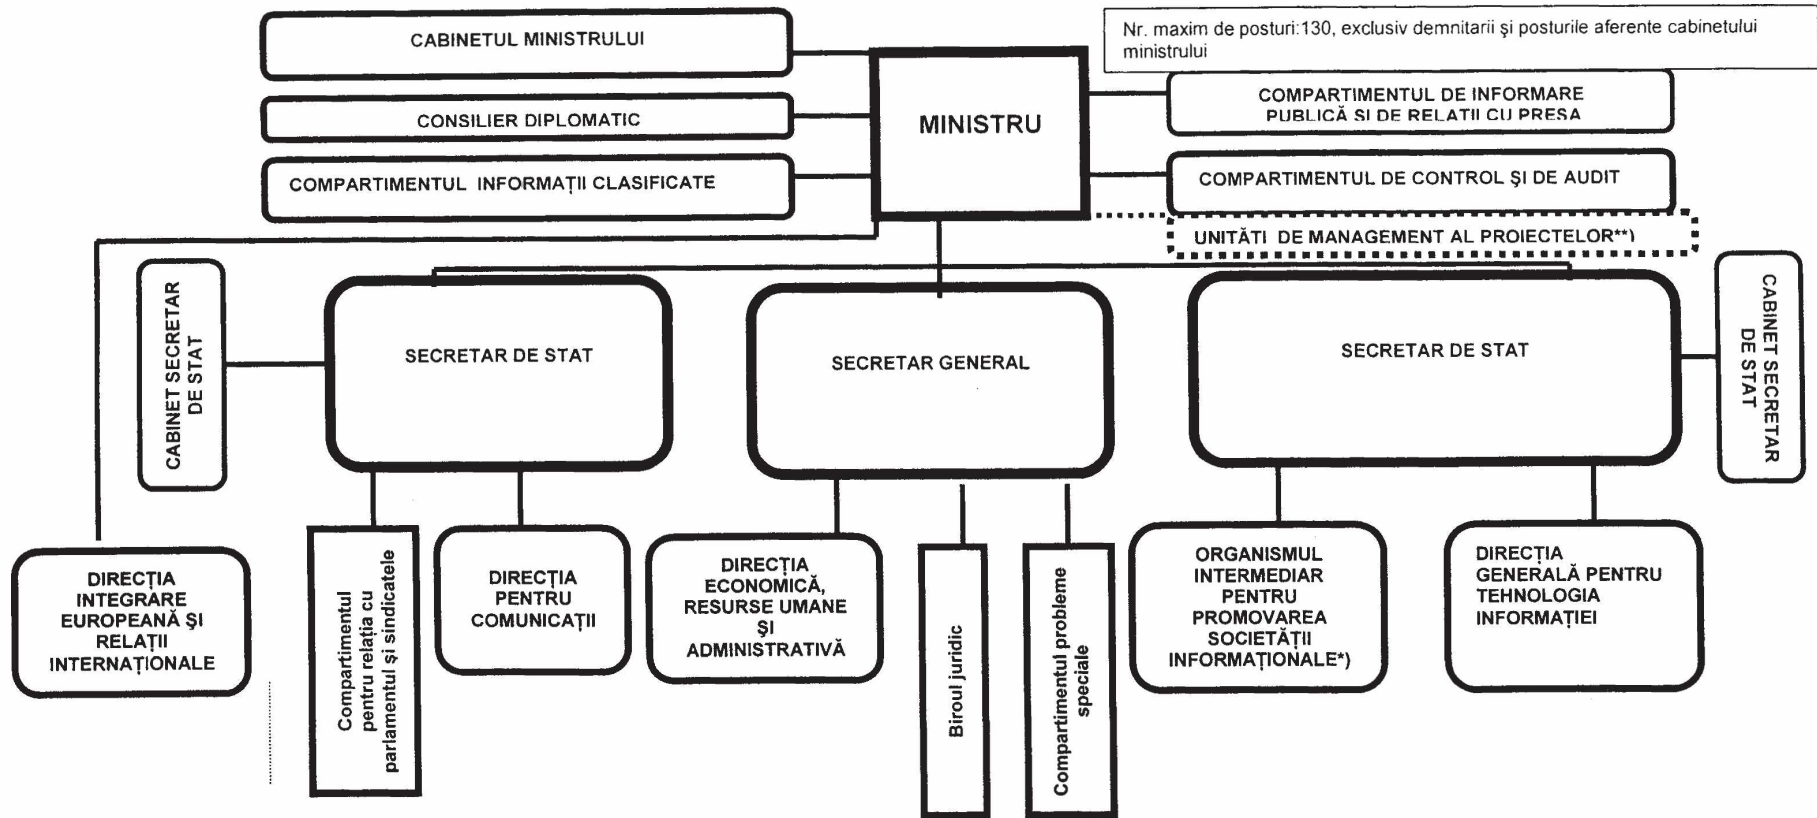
Nr. maxim de posturi:130, exclusiv demnitarii şi posturile aferente cabinetului ministrului

CABINETUL MINISTRULUI

CONSILIER DIPLOMATIC

COMPARTIMENTUL INFORMAŢII CLASIFICATE

MINISTRU

COMPARTIMENTUL DE INFORMARE PUBLICĂ ŞI DE RELAŢII CU PRESA

COMPARTIMENTUL DE CONTROL ŞI DE AUDIT

UNITĂŢI DE MANAGEMENT AL PROIECTELOR**)

CABINET SECRETAR DE STAT

SECRETAR DE STAT

SECRETAR GENERAL

SECRETAR DE STAT

CABINET SECRETAR DE STAT

DIRECŢIA INTEGRARE EUROPEANĂ ŞI RELAŢII INTERNAŢIONALE

Compartimentul pentru relaţia cu parlamentul şi sindicatele

DIRECŢIA PENTRU COMUNICAŢII

DIRECŢIA ECONOMICĂ, RESURSE UMANE ŞI ADMINISTRATIVĂ

Biroul juridic

Compartimentul probleme speciale

ORGANISMUL INTERMEDIAR PENTRU PROMOVAREA SOCIETĂŢII INFORMAŢIONALE*)

DIRECŢIA GENERALĂ PENTRU TEHNOLOGIA INFORMAŢIEI